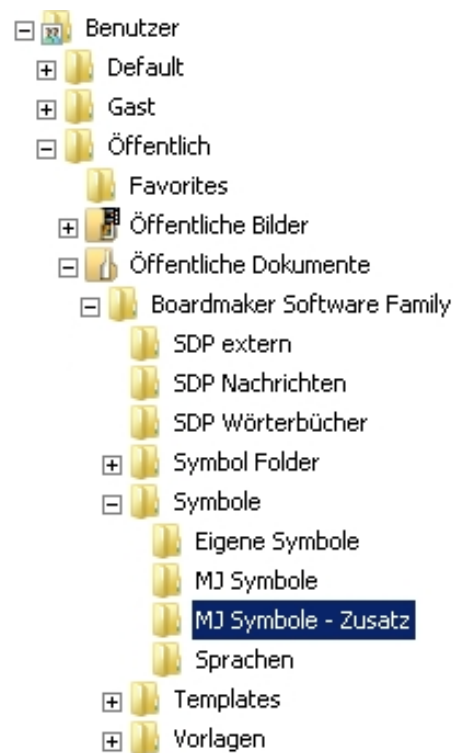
Benutzer
Default
Gast
Öffentlich
Favorites
Öffentliche Bilder
Öffentliche Dokumente
Boardmaker Software Family
SDP extern
SDP Nachrichten
SDP Wörterbücher
Symbol Folder
Symbole
Eigene Symbole
MJ Symbole
MJ Symbole - Zusatz
Sprachen
Templates
Vorlagen